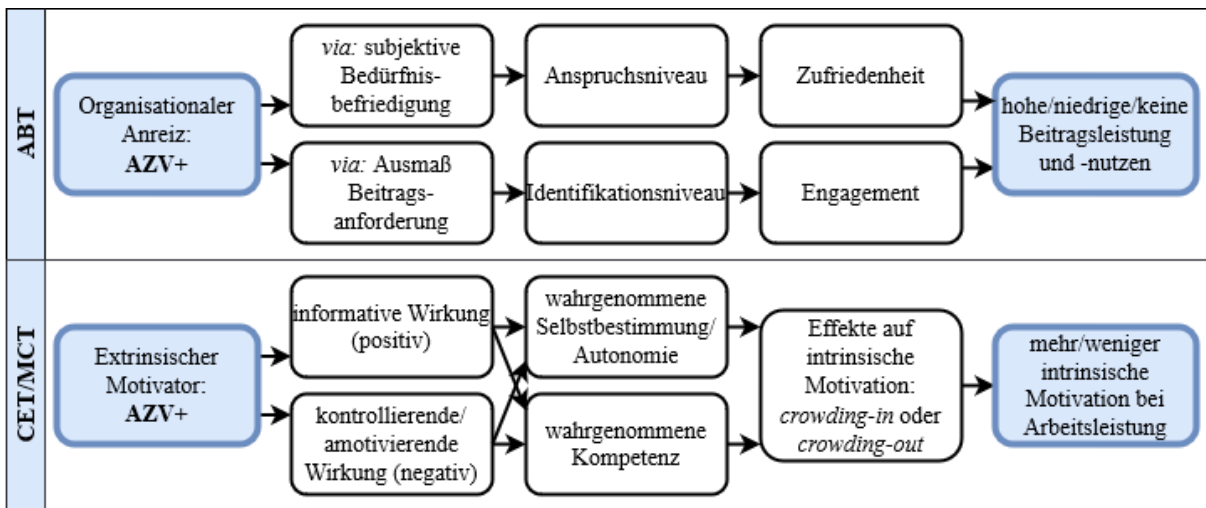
ABT

Organisationaler Anreiz: **AZV+**

*via:* subjektive Bedürfnisbefriedigung

Anspruchsniveau

Zufriedenheit

*via:* Ausmaß Beitragsanforderung

Identifikationsniveau

Engagement

hohe/niedrige/keine Beitragsleistung und -nutzen

CET/MCT

Extrinsischer Motivator: **AZV+**

informative Wirkung (positiv)

kontrollierende/ amotivierende Wirkung (negativ)

wahrgenommene Selbstbestimmung/ Autonomie

wahrgenommene Kompetenz

Effekte auf intrinsische Motivation: *crowding-in* oder *crowding-out*

mehr/weniger intrinsische Motivation bei Arbeitsleistung